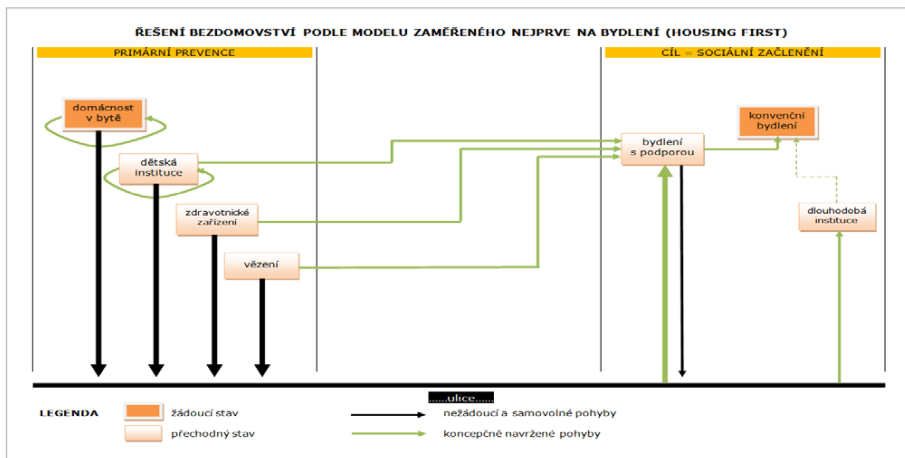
ŘEŠENÍ BEZDOMOVSTVÍ PODLE MODELU ZAMĚŘENÉHO NEJPRVE NA BYDLENÍ (HOUSING FIRST)

PRIMÁRNÍ PREVENCE

CÍL = SOCIÁLNÍ ZAČLENĚNÍ

domácnost v bytě

dětská instituce

zdravotnické zařízení

vězení

bydlení s podporou

konvenční bydlení

dlouhodobá instituce

ulice

LEGENDA

žádoucí stav

přechodný stav

nežádoucí a samovolné pohyby

koncepčně navržené pohyby